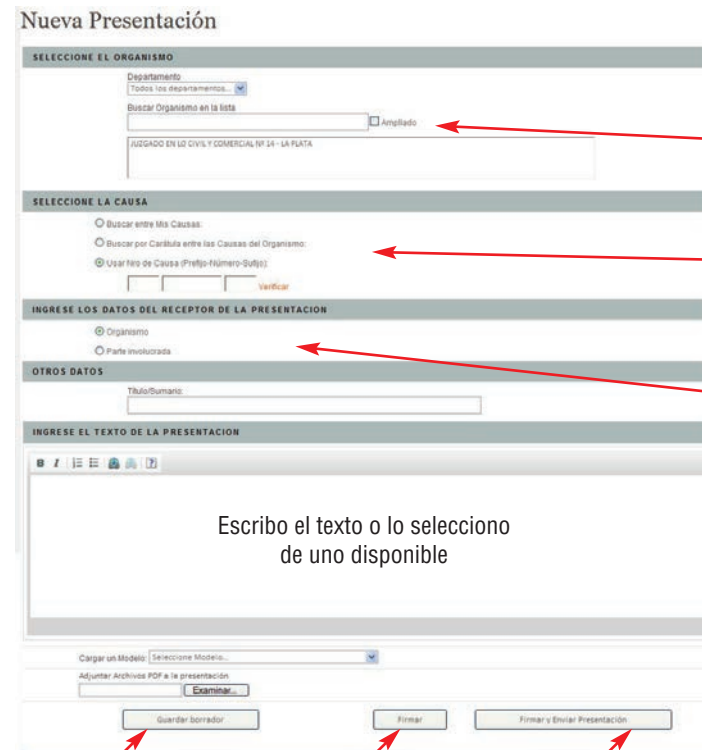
Nueva Presentación

SELECCIONE EL ORGANISMO

Departamento
Todos los departamentos...

Buscar Organismo en la lista
Ampliado

JUZGADO EN LO CIVIL Y COMERCIAL Nº 14 - LA PLATA

SELECCIONE LA CAUSA

Buscar entre Mis Causas:

Buscar por Carátula entre las Causas del Organismo:

Usar Nro de Causa (Prefijo-Número-Sufijo):

Verificar

INGRESE LOS DATOS DEL RECEPTOR DE LA PRESENTACION

Organismo

Parte involucrada

OTROS DATOS

Título/Sumario:

INGRESE EL TEXTO DE LA PRESENTACION

B I

Escribo el texto o lo selecciono de uno disponible

Cargar un Modelo: Seleccione Modelo...

Adjuntar Archivos PDF a la presentación

Examinar...

Guardar borrador

Firmar

Firmar y Enviar Presentación